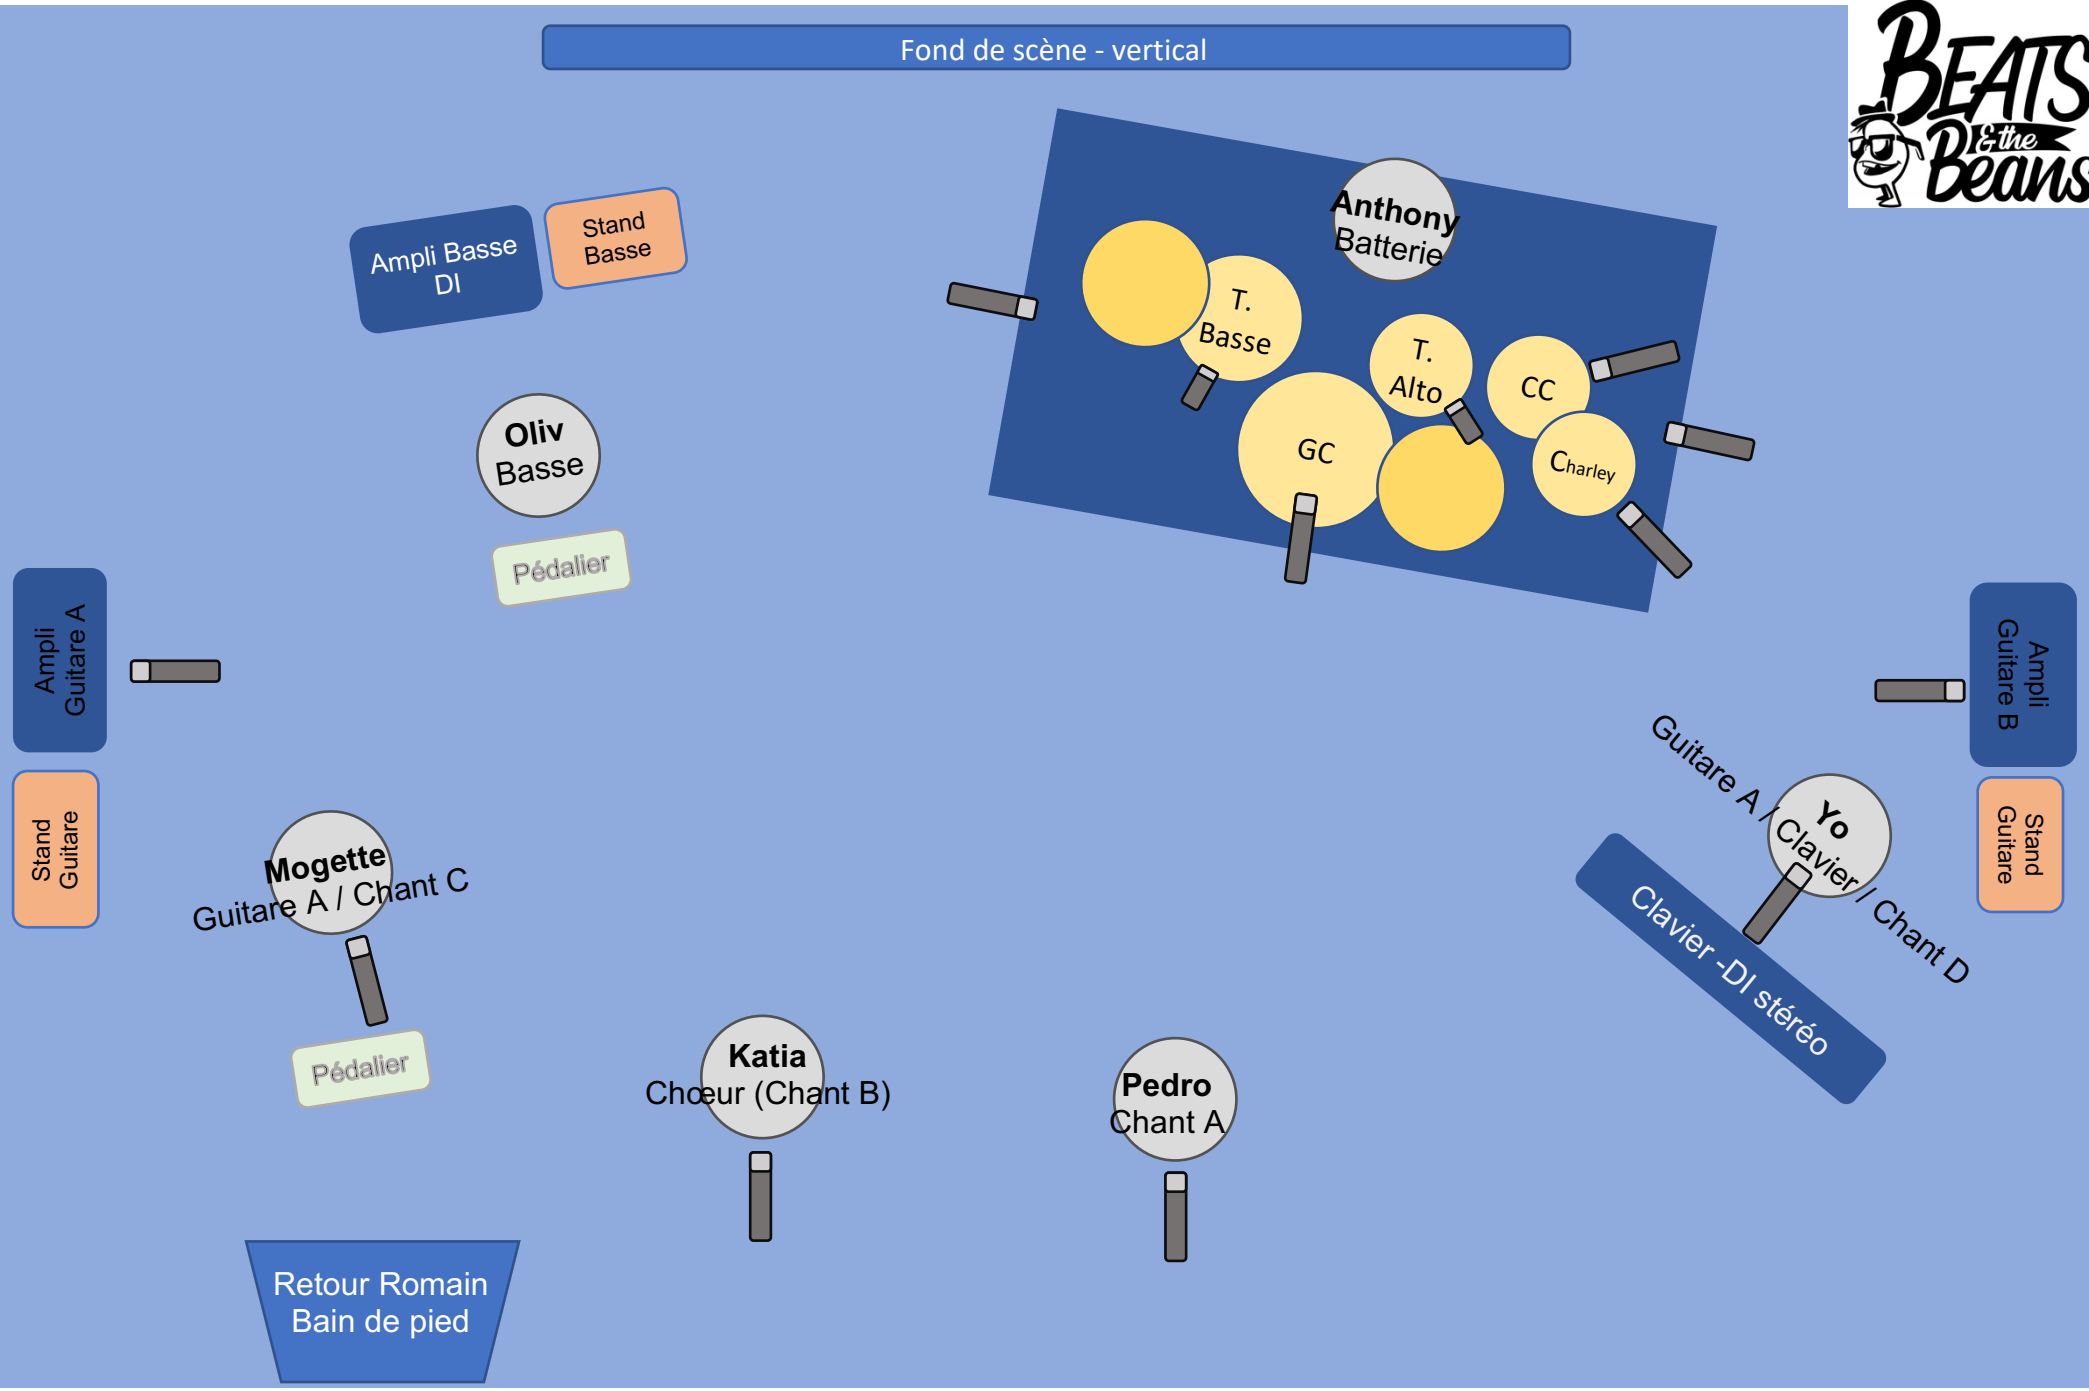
Fond de scène - vertical

BEATS & the Beans

Ampli Basse DI

Stand Basse

Anthony Batterie

T. Basse

T. Alto

CC

GC

Charley

Oliv Basse

Pédalier

Ampli Guitare A

Stand Guitare

Ampli Guitare B

Stand Guitare

Yo Guitare A / Clavier / Chant D

Clavier -DI stéréo

Mogette Guitare A / Chant C

Pédalier

Katia Chœur (Chant B)

Pedro Chant A

Retour Romain Bain de pied